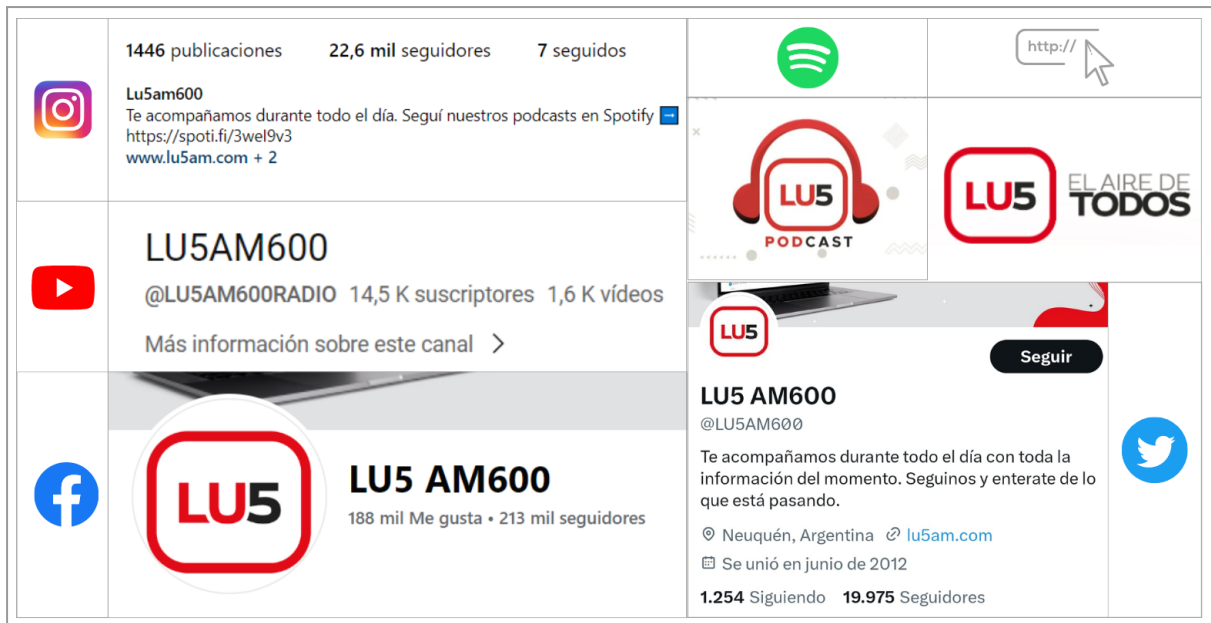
1446 publicaciones 22,6 mil seguidores 7 seguidos

Lu5am600
Te acompañamos durante todo el día. Seguí nuestros podcasts en Spotify ➡
https://spoti.fi/3wel9v3
www.lu5am.com + 2

http://

LU5
PODCAST

LU5 EL AIRE DE TODOS

LU5AM600
@LU5AM600RADIO 14,5 K suscriptores 1,6 K vídeos
Más información sobre este canal >

LU5
Seguir
LU5 AM600
@LU5AM600
Te acompañamos durante todo el día con toda la información del momento. Seguinos y enterate de lo que está pasando.
Neuquén, Argentina lu5am.com
Se unió en junio de 2012
1.254 Siguiendo 19.975 Seguidores

LU5
LU5 AM600
188 mil Me gusta • 213 mil seguidores